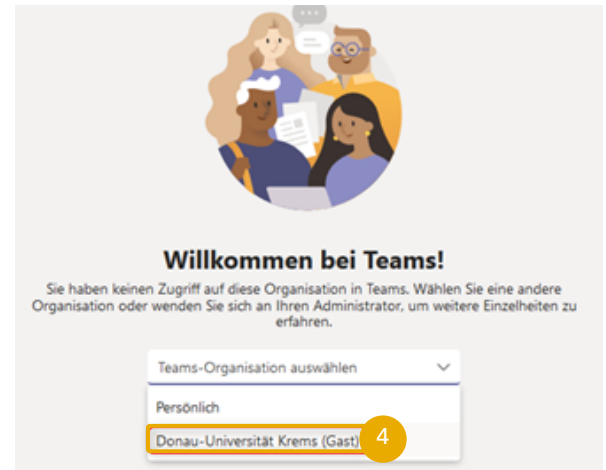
Willkommen bei Teams!

Sie haben keinen Zugriff auf diese Organisation in Teams. Wählen Sie eine andere Organisation oder wenden Sie sich an Ihren Administrator, um weitere Einzelheiten zu erfahren.

Teams-Organisation auswählen

Persönlich

Donau-Universität Krems (Gast)

4